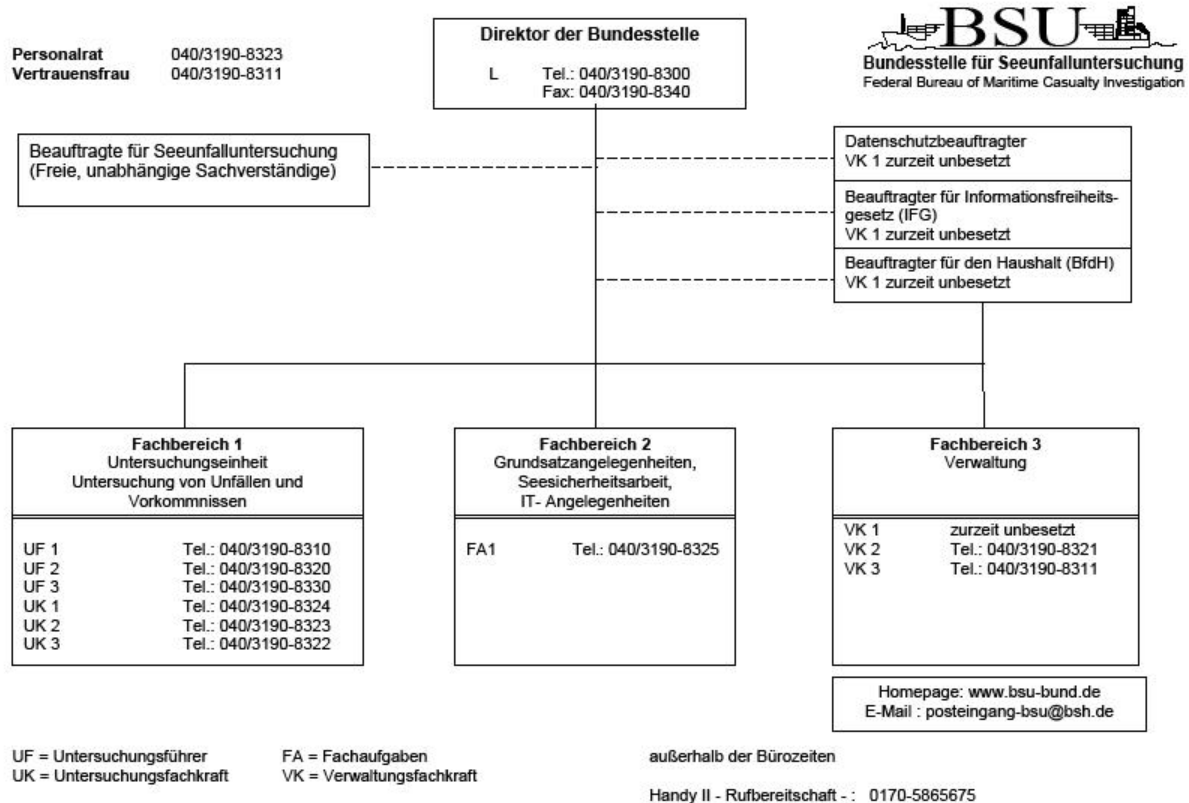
Personalrat 040/3190-8323
Vertrauensfrau 040/3190-8311

Direktor der Bundesstelle

L Tel.: 040/3190-8300
Fax: 040/3190-8340

BSU
Bundesstelle für Seeunfalluntersuchung
Federal Bureau of Maritime Casualty Investigation

Beauftragte für Seeunfalluntersuchung
(Freie, unabhängige Sachverständige)

Datenschutzbeauftragter
VK 1 zurzeit unbesetzt

Beauftragter für Informationsfreiheitsgesetz (IFG)
VK 1 zurzeit unbesetzt

Beauftragter für den Haushalt (BfdH)
VK 1 zurzeit unbesetzt

Fachbereich 1
Untersuchungseinheit
Untersuchung von Unfällen und Vorkommnissen

UF 1 Tel.: 040/3190-8310
UF 2 Tel.: 040/3190-8320
UF 3 Tel.: 040/3190-8330
UK 1 Tel.: 040/3190-8324
UK 2 Tel.: 040/3190-8323
UK 3 Tel.: 040/3190-8322

Fachbereich 2
Grundsatzangelegenheiten,
Seesicherheitsarbeit,
IT- Angelegenheiten

FA1 Tel.: 040/3190-8325

Fachbereich 3
Verwaltung

VK 1 zurzeit unbesetzt
VK 2 Tel.: 040/3190-8321
VK 3 Tel.: 040/3190-8311

Homepage: www.bsu-bund.de
E-Mail : posteingang-bsu@bsh.de

UF = Untersuchungsführer
UK = Untersuchungsfachkraft

FA = Fachaufgaben
VK = Verwaltungsfachkraft

außerhalb der Bürozeiten

Handy II - Rufbereitschaft - : 0170-5865675